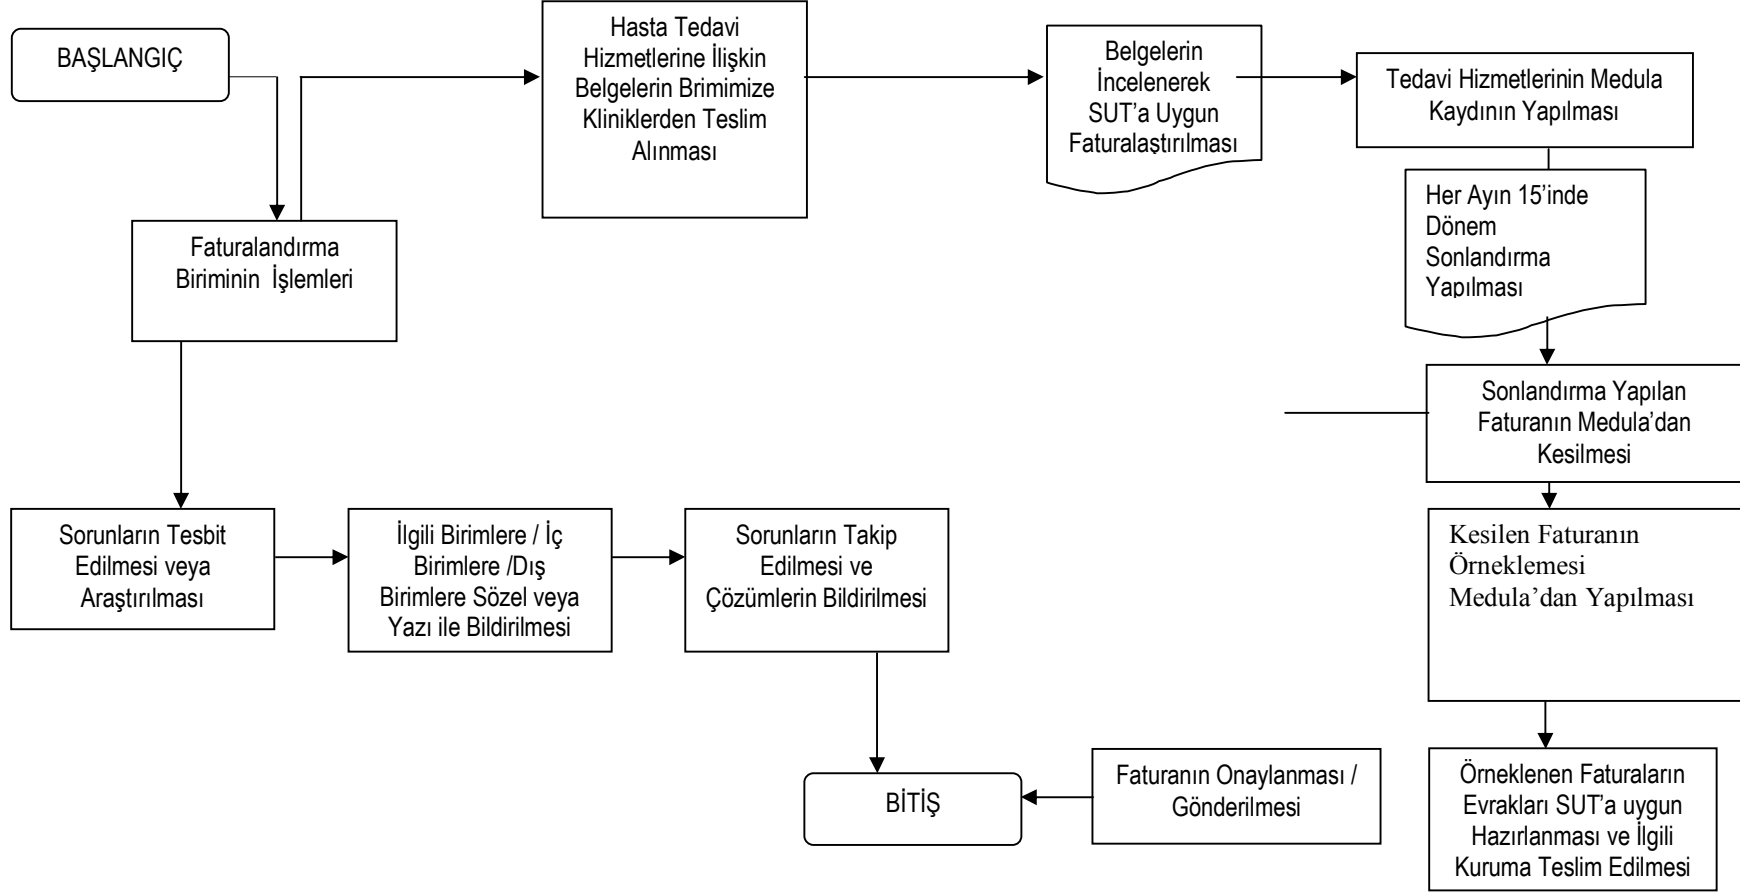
BAŞLANGIÇ

Hasta Tedavi Hizmetlerine İlişkin Belgelerin Brimimize Kliniklerden Teslim Alınması

Belgelerin İncelenerek SUT'a Uygun Faturalaştırılması

Tedavi Hizmetlerinin Medula Kaydının Yapılması

Faturalandırma Biriminin İşlemleri

Her Ayın 15'inde Dönem Sonlandırma Yapılması

Sonlandırma Yapılan Faturanın Medula'dan Kesilmesi

Sorunların Tesbit Edilmesi veya Araştırılması

İlgili Birimlere / İç Birimlere /Dış Birimlere Sözel veya Yazı ile Bildirilmesi

Sorunların Takip Edilmesi ve Çözümlerin Bildirilmesi

Kesilen Faturanın Örneklemesi Medula'dan Yapılması

BİTİŞ

Faturanın Onaylanması / Gönderilmesi

Örneklenen Faturaların Evrakları SUT'a uygun Hazırlanması ve İlgili Kuruma Teslim Edilmesi